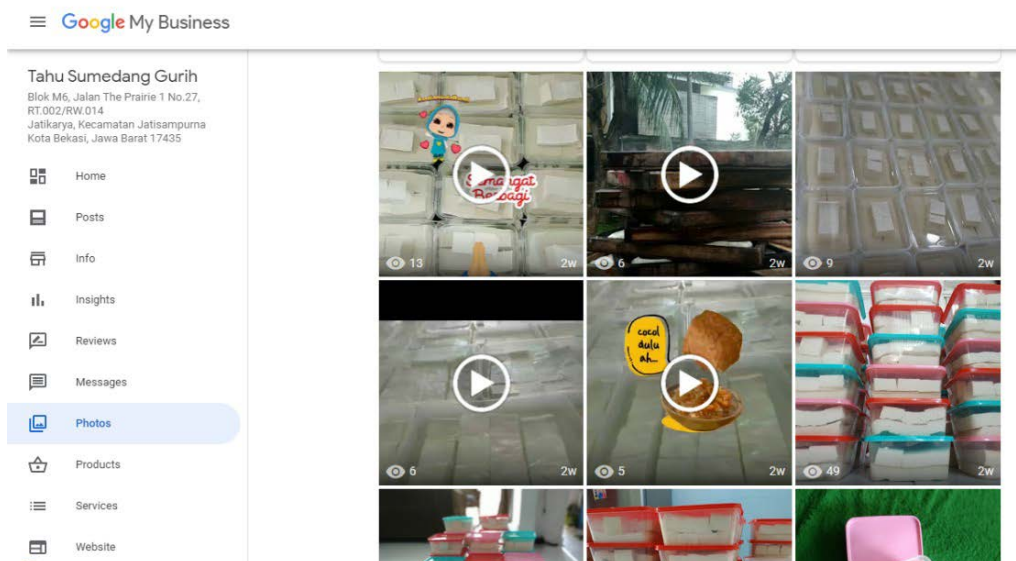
Google My Business

Tahu Sumedang Gurih
Blok M6, Jalan The Prairie 1 No.27, RT.002/RW.014
Jatikarya, Kecamatan Jatisampurna
Kota Bekasi, Jawa Barat 17435

Home
Posts
Info
Insights
Reviews
Messages
Photos
Products
Services
Website

Semangat Berbagi
13 2w
6 2w
9 2w
6 2w
cocol dulu ah...
5 2w
49 2w